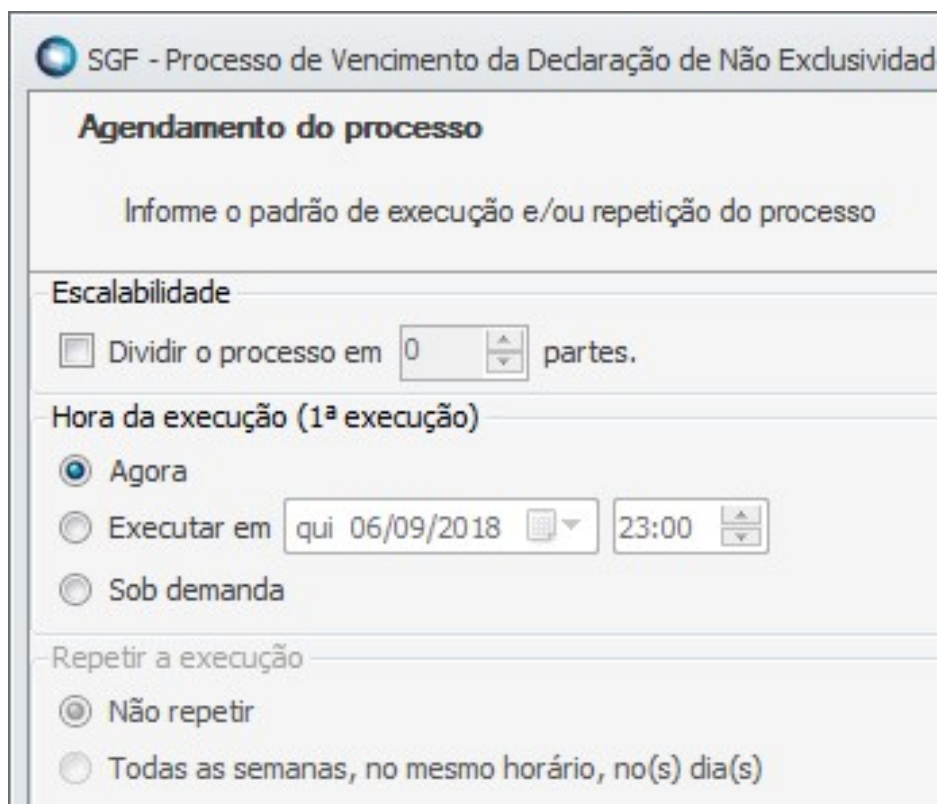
SGF - Processo de Vencimento da Declaração de Não Exclusividad

Agendamento do processo

Informe o padrão de execução e/ou repetição do processo

Escalabilidade

Dividir o processo em 0 partes.

Hora da execução (1ª execução)

Agora

Executar em qui 06/09/2018 23:00

Sob demanda

Repetir a execução

Não repetir

Todas as semanas, no mesmo horário, no(s) dia(s)